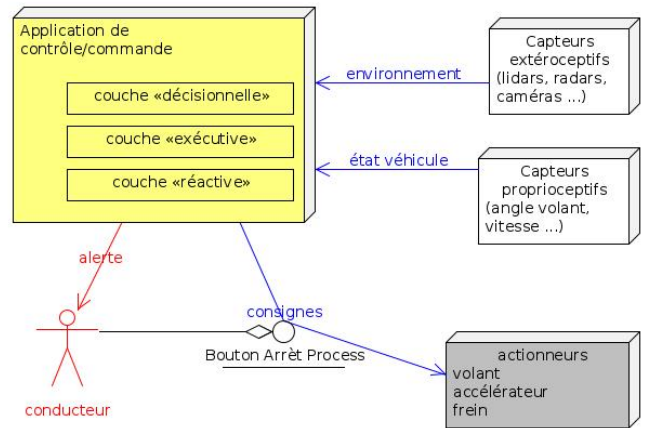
Application de contrôle/commande

couche «décisionnelle»

couche «exécutive»

couche «réactive»

environnement

Capteurs extéroceptifs (lidars, radars, caméras ...)

état véhicule

Capteurs proprioceptifs (angle volant, vitesse ...)

alerte

consignes

Bouton Arrêt Process

conducteur

actionneurs
volant
accélérateur
frein